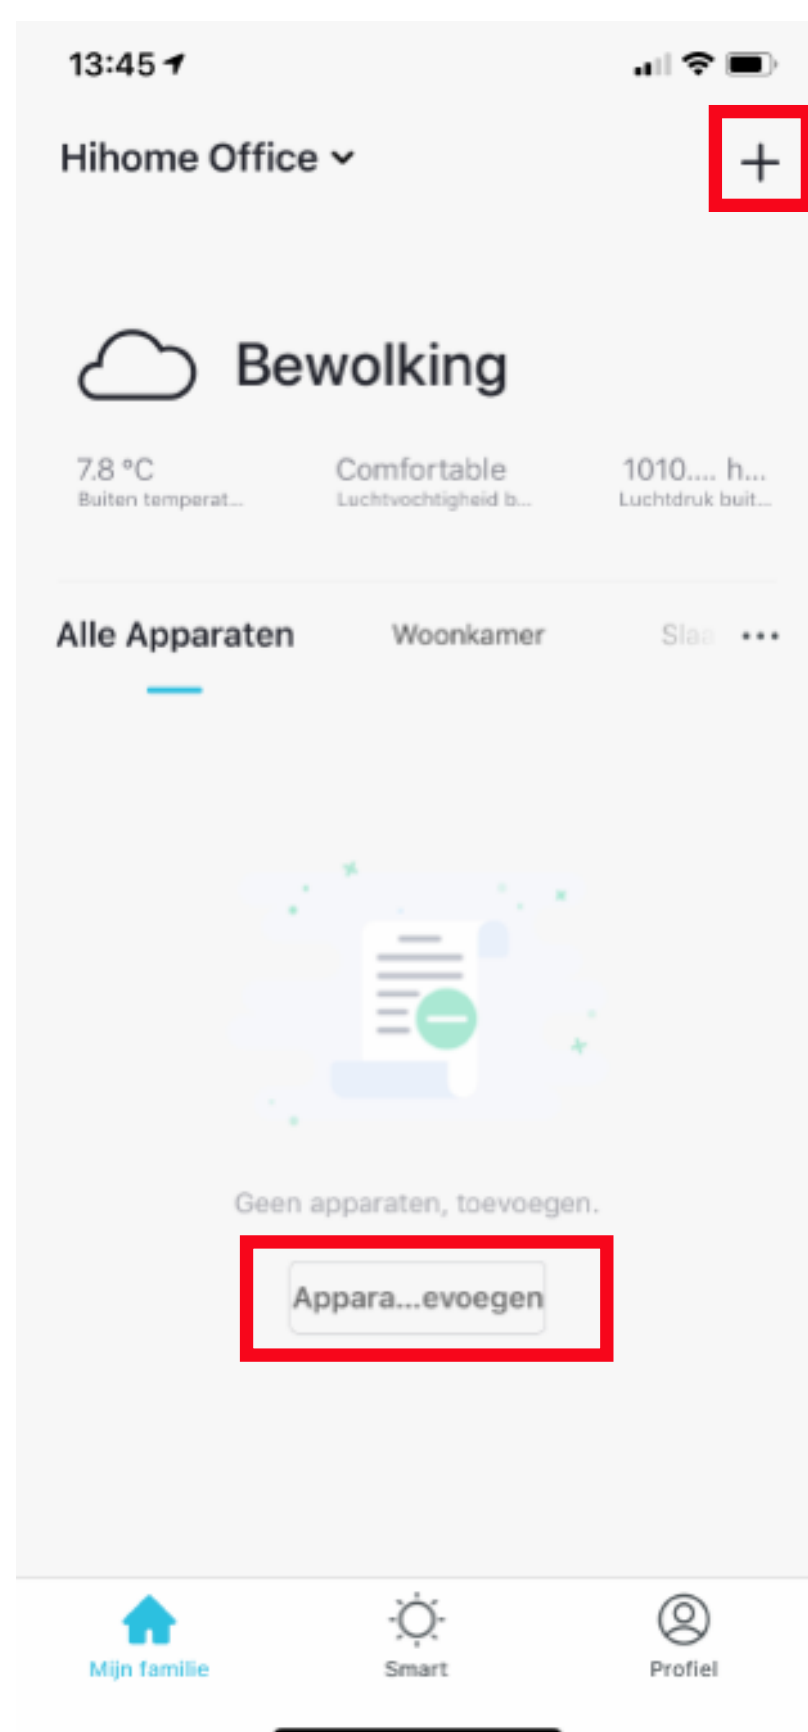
13:45

Hihome Office

+

Bewolking

7.8 °C
Buiten temperat...

Comfortable
Luchtvochtigheid b...

1010.... h...
Luchtdruk buit...

Alle Apparaten

Woonkamer

Slaa

Geen apparaten, toevoegen.

Appara...evoegen

Mijn familie

Smart

Profiel